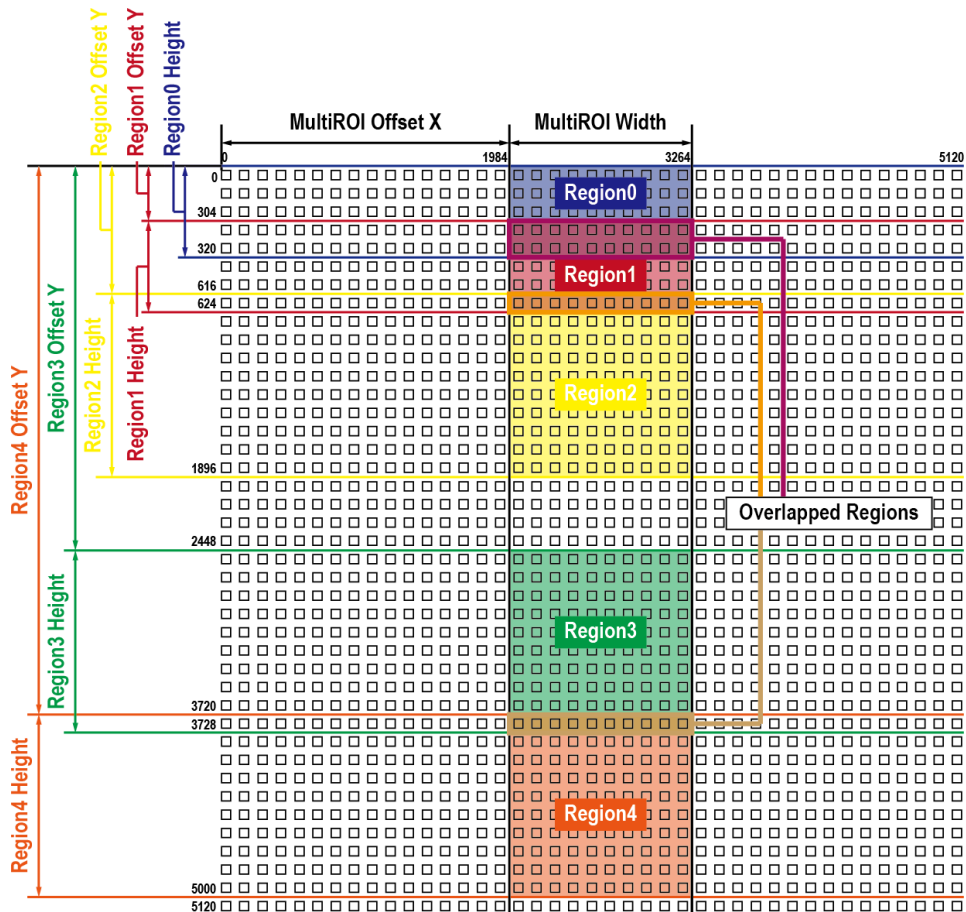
Region2 Offset Y
Region1 Offset Y
Region0 Height

MultiROI Offset X
MultiROI Width

0
1984
3264
5120

0
304
320
616
624
1896
2448
3720
3728
5000
5120

Region0
Region1
Region2
Region3
Region4

Overlapped Regions

Region4 Offset Y
Region3 Offset Y
Region2 Height
Region1 Height
Region3 Height
Region4 Height